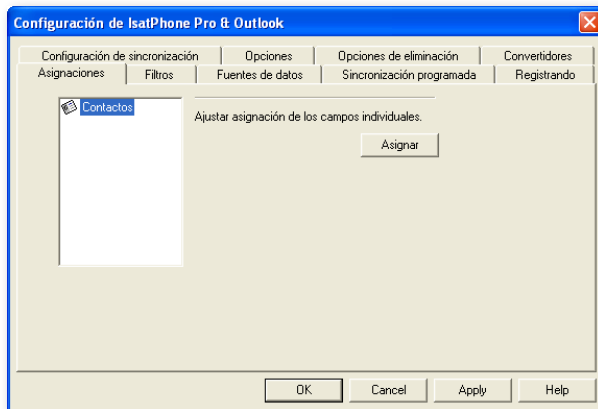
Configuración de IsatPhone Pro & Outlook

Configuración de sincronización | Opciones | Opciones de eliminación | Convertidores
Asignaciones | Filtros | Fuentes de datos | Sincronización programada | Registrando

Contactos

Ajustar asignación de los campos individuales.

Asignar

OK | Cancel | Apply | Help